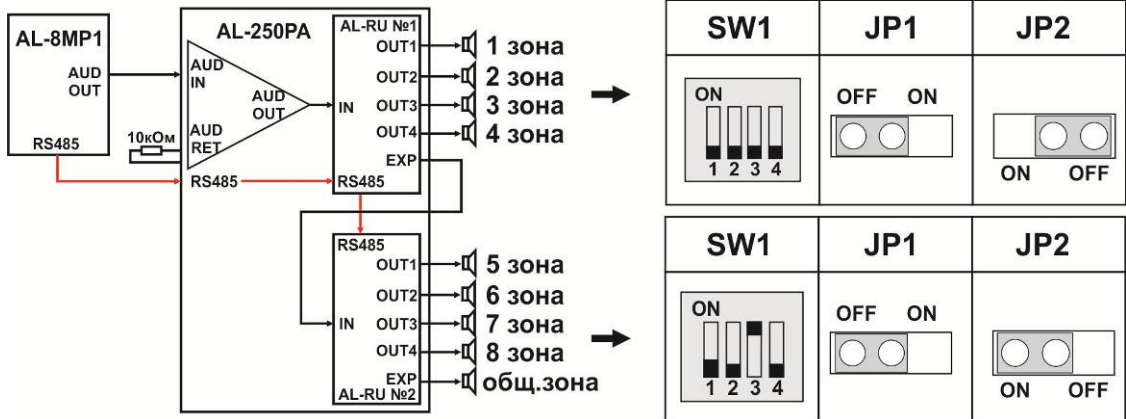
AL-8MP1
AUD OUT
RS485

AL-250PA
AUD IN
AUD OUT
AUD RET
10кОм
RS485

AL-RU №1
OUT1
OUT2
OUT3
OUT4
IN
EXP
RS485

1 зона
2 зона
3 зона
4 зона

RS485
OUT1
OUT2
IN
OUT3
OUT4
EXP
AL-RU №2

5 зона
6 зона
7 зона
8 зона
общ.зона

| SW1 | JP1 | JP2 |
|---|---|---|
| ON 1 2 3 4 | OFF ON | ON OFF |

| SW1 | JP1 | JP2 |
|---|---|---|
| ON 1 2 3 4 | OFF ON | ON OFF |